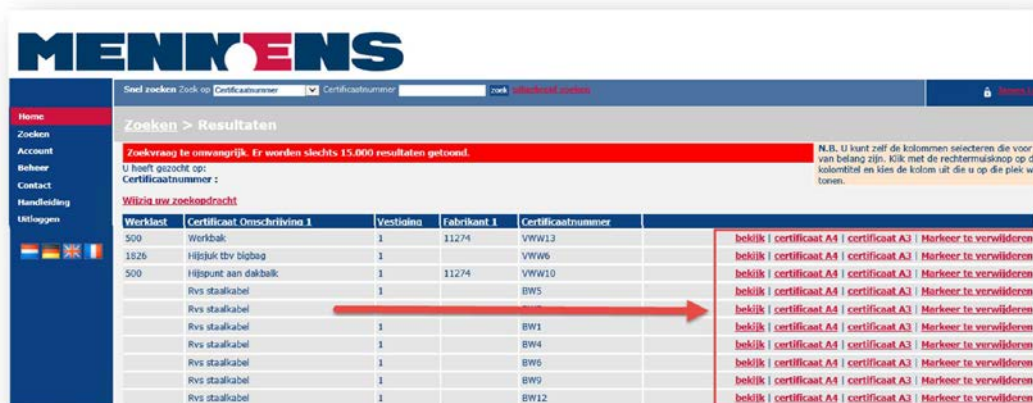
MENNENS

Snel zoeken Zoek op Certificaatnummer Certificaatnummer zoek Uitgebreid zoeken

Home
Zoeken
Account
Beheer
Contact
Handleiding
Uitloggen

Zoeken > Resultaten

Zoekvraag te omvangrijk. Er worden slechts 15.000 resultaten getoond.

U heeft gezocht op:
Certificaatnummer :

Wijzig uw zoekopdracht

N.B. U kunt zelf de kolommen selecteren die voor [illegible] van belang zijn. Klik met de rechtermuisknop op d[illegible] kolomtitel en kies de kolom uit die u op die plek w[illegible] tonen.

| Werklast | Certificaat Omschrijving 1 | Vestiging | Fabrikant 1 | Certificaatnummer | |
|---|---|---|---|---|---|
| 500 | Werkbak | 1 | 11274 | VWW13 | bekijk \| certificaat A4 \| certificaat A3 \| Markeer te verwijderen |
| 1826 | Hijsjuk tbv bigbag | 1 | | VWW6 | bekijk \| certificaat A4 \| certificaat A3 \| Markeer te verwijderen |
| 500 | Hijspunt aan dakbalk | 1 | 11274 | VWW10 | bekijk \| certificaat A4 \| certificaat A3 \| Markeer te verwijderen |
| | Rvs staalkabel | 1 | | BW5 | bekijk \| certificaat A4 \| certificaat A3 \| Markeer te verwijderen |
| | Rvs staalkabel | | | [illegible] | bekijk \| certificaat A4 \| certificaat A3 \| Markeer te verwijderen |
| | Rvs staalkabel | 1 | | BW1 | bekijk \| certificaat A4 \| certificaat A3 \| Markeer te verwijderen |
| | Rvs staalkabel | 1 | | BW4 | bekijk \| certificaat A4 \| certificaat A3 \| Markeer te verwijderen |
| | Rvs staalkabel | 1 | | BW6 | bekijk \| certificaat A4 \| certificaat A3 \| Markeer te verwijderen |
| | Rvs staalkabel | 1 | | BW9 | bekijk \| certificaat A4 \| certificaat A3 \| Markeer te verwijderen |
| | Rvs staalkabel | 1 | | BW12 | bekijk \| certificaat A4 \| certificaat A3 \| Markeer te verwijderen |